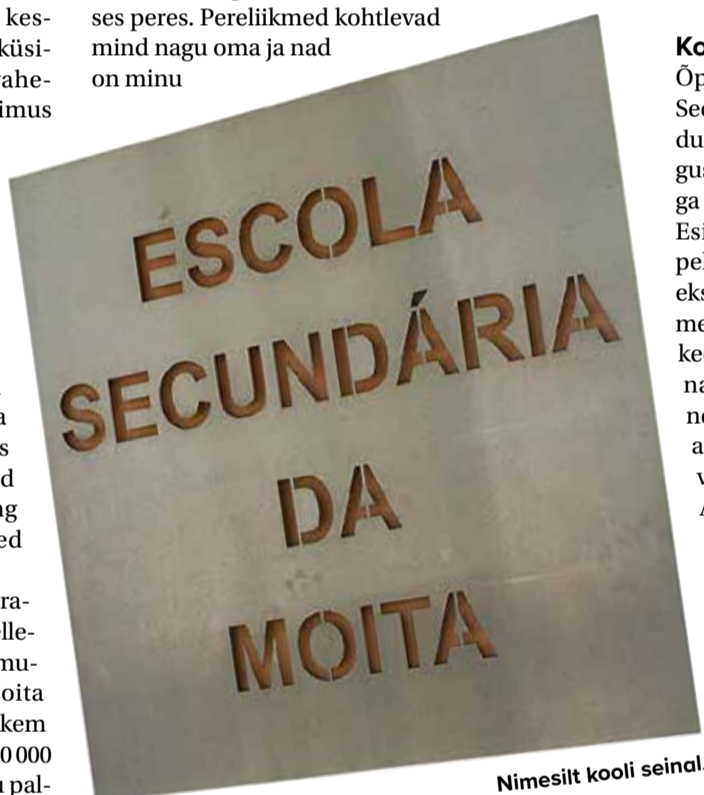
kes-
küsi-
rahe-
imus

ses peres. Pereliikmed kohtlevad mind nagu oma ja nad on minu

ESCOLA
SECUNDÁRIA
DA
MOITA

Nimesilt kooli seinal.

a
s
d
ng
ed

ra-
lle-
mu-
oita
kem
0 000
pal-

Ko
Õp
Sec
du
gus
ga
Esi
pel
eks
me
kec
na
ne
a
v
A